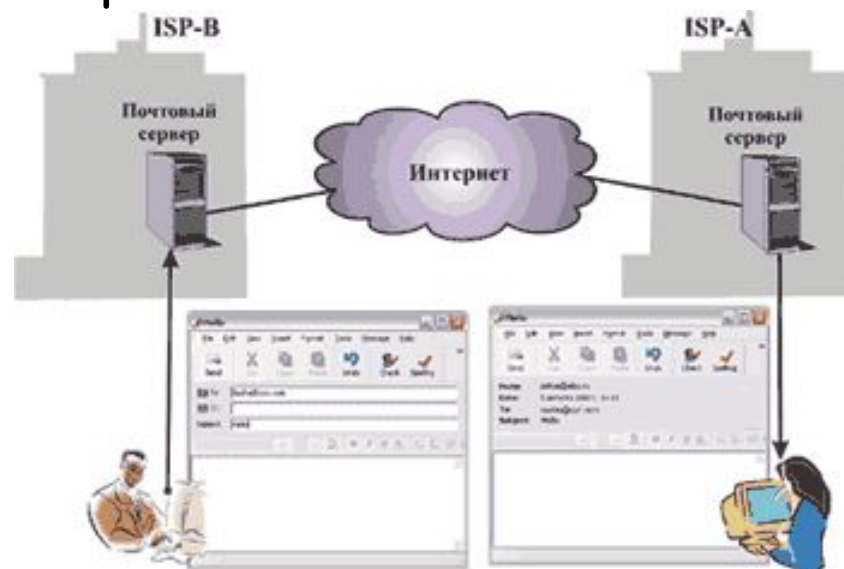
ISP-B

ISP-A

Почтовый сервер

Интернет

Почтовый сервер

Hello

File Edit View Insert Format Tools Message Help

Send Cut Copy Paste Undo Check Spelling

To: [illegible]

Cc:

Subject: Hello

Hello

File Edit View Insert Format Tools Message Help

Send Cut Copy Paste Undo Check Spelling

From: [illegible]

Date: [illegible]

To: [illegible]

Subject: Hello